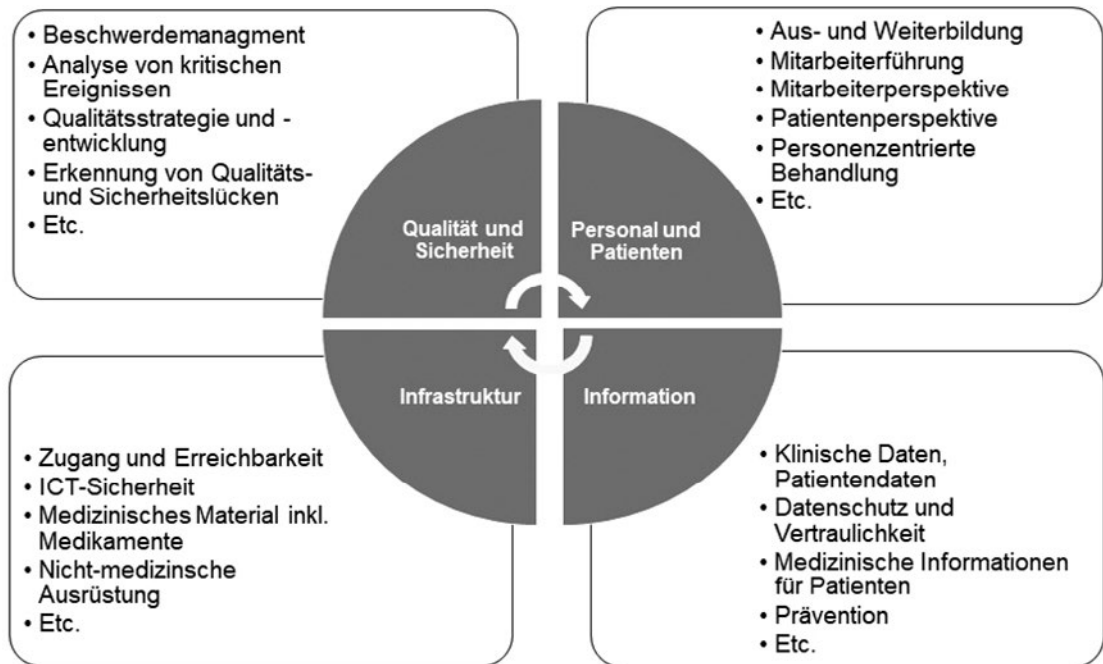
• Beschwerdemanagment
• Analyse von kritischen Ereignissen
• Qualitätsstrategie und -entwicklung
• Erkennung von Qualitäts- und Sicherheitslücken
• Etc.

• Aus- und Weiterbildung
• Mitarbeiterführung
• Mitarbeiterperspektive
• Patientenperspektive
• Personenzentrierte Behandlung
• Etc.

Qualität und Sicherheit

Personal und Patienten

Infrastruktur

Information

• Zugang und Erreichbarkeit
• ICT-Sicherheit
• Medizinisches Material inkl. Medikamente
• Nicht-medizinsche Ausrüstung
• Etc.

• Klinische Daten, Patientendaten
• Datenschutz und Vertraulichkeit
• Medizinische Informationen für Patienten
• Prävention
• Etc.